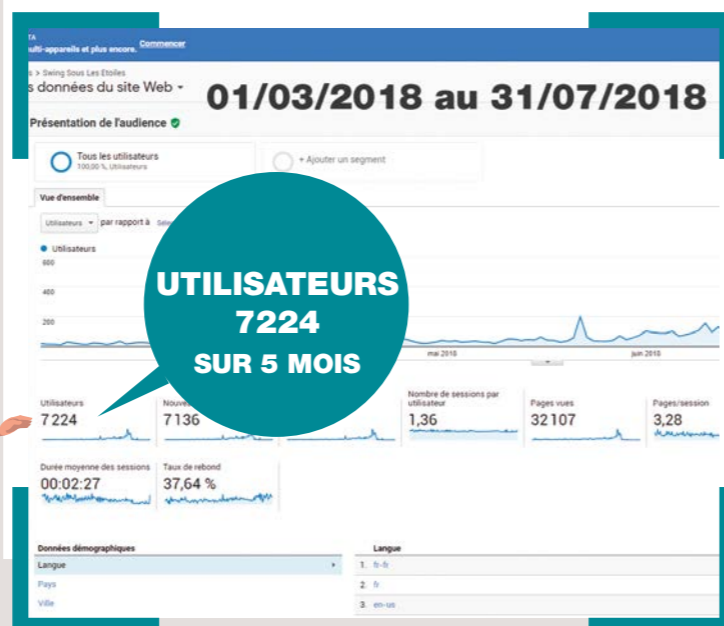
TA
ulti-appareils et plus encore. Commencer

s > Swing Sous Les Etoiles
s données du site Web

01/03/2018 au 31/07/2018

Présentation de l'audience

Tous les utilisateurs
100,00 %, Utilisateurs

+ Ajouter un segment

Vue d'ensemble

Utilisateurs par rapport à Sele

Utilisateurs

600

400

200

mai 2018

juin 2018

UTILISATEURS
7224
SUR 5 MOIS

Utilisateurs
7 224

Nouve
7 136

Nombre de sessions par utilisateur
1,36

Pages vues
32 107

Pages/session
3,28

Durée moyenne des sessions
00:02:27

Taux de rebond
37,64 %

Données démographiques

Langue

Pays

Ville

Langue

1. fr-fr

2. fr

3. en-us